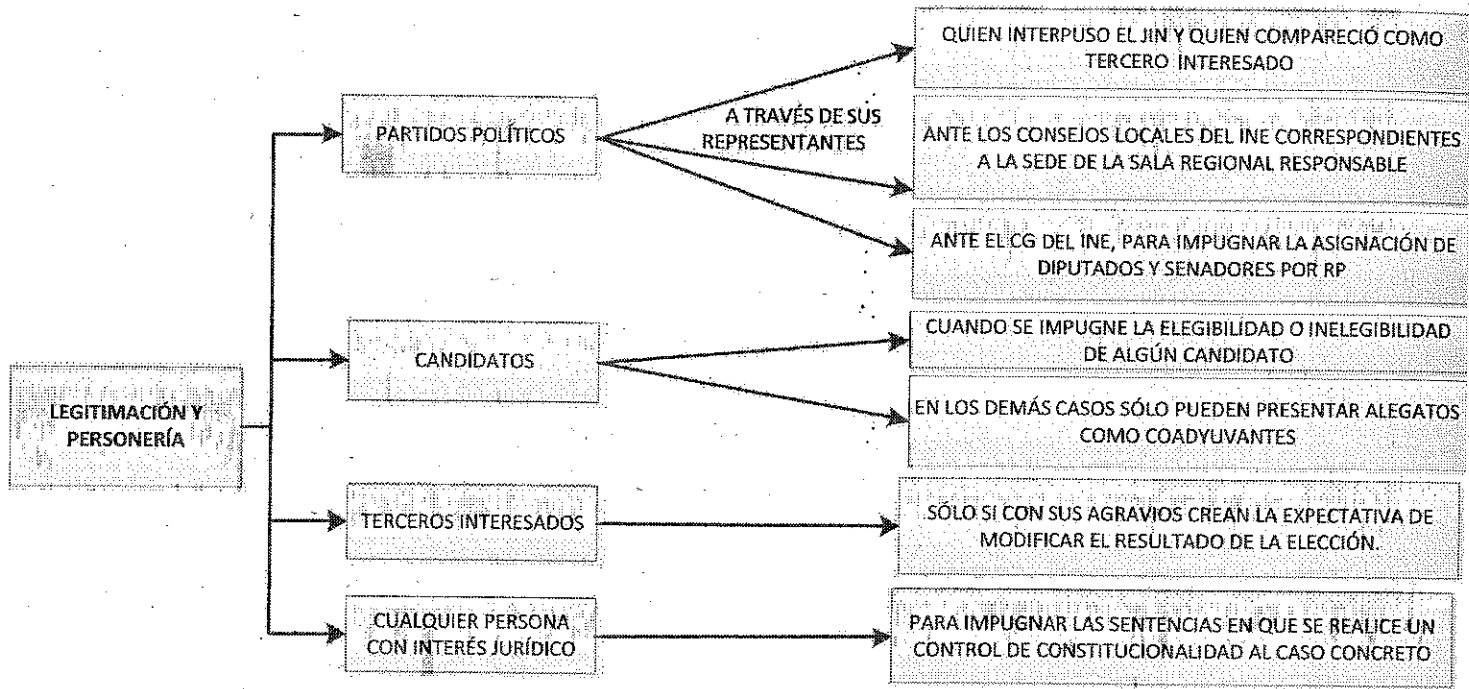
LEGITIMACIÓN Y PERSONERÍA

PARTIDOS POLÍTICOS

A TRAVÉS DE SUS REPRESENTANTES

QUIEN INTERPUSO EL JIN Y QUIEN COMPARECIÓ COMO TERCERO INTERESADO

ANTE LOS CONSEJOS LOCALES DEL INE CORRESPONDIENTES A LA SEDE DE LA SALA REGIONAL RESPONSABLE

ANTE EL CG DEL INE, PARA IMPUGNAR LA ASIGNACIÓN DE DIPUTADOS Y SENADORES POR RP

CANDIDATOS

CUANDO SE IMPUGNE LA ELEGIBILIDAD O INELEGIBILIDAD DE ALGÚN CANDIDATO

EN LOS DEMÁS CASOS SÓLO PUEDEN PRESENTAR ALEGATOS COMO COADYUVANTES

TERCEROS INTERESADOS

SÓLO SI CON SUS AGRAVIOS CREAN LA EXPECTATIVA DE MODIFICAR EL RESULTADO DE LA ELECCIÓN.

CUALQUIER PERSONA CON INTERÉS JURÍDICO

PARA IMPUGNAR LAS SENTENCIAS EN QUE SE REALICE UN CONTROL DE CONSTITUCIONALIDAD AL CASO CONCRETO